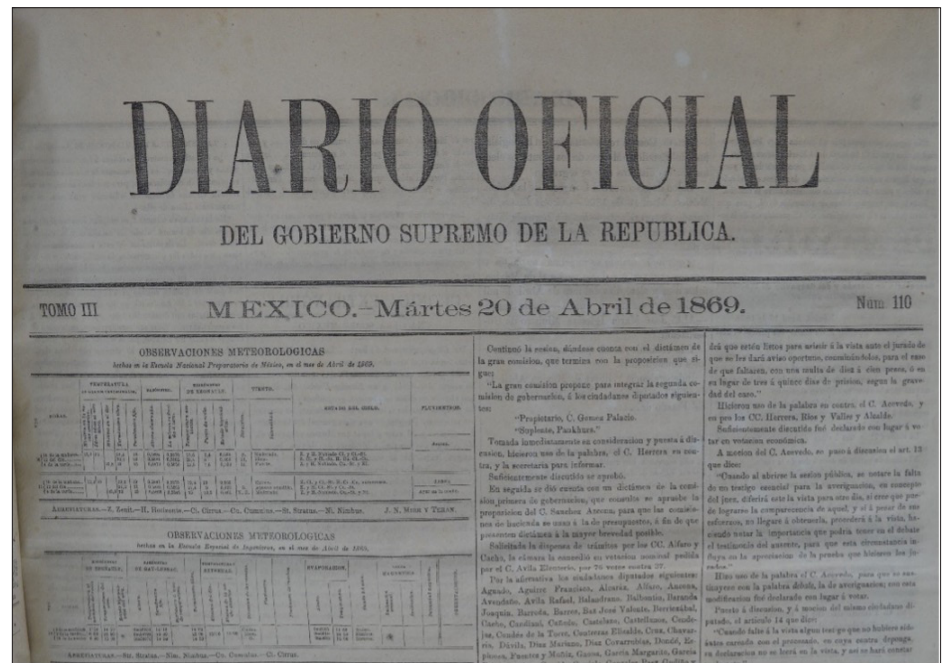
DIARIO OFICIAL

DEL GOBIERNO SUPREMO DE LA REPUBLICA.

TOMO III

MEXICO.—Mártes 20 de Abril de 1869.

Num 110

OBSERVACIONES METEOROLOGICAS
hechas en la Escuela Nacional Preparatoria de México, en el mes de Abril de 1869.

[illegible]

ABREVIATURAS.—Z. Zenit.—H. Horizonte.—C. Cirrus.—Cs. Cumulus.—St. Stratus.—Ni. Nimbus. J. N. MIER Y TERAN.

OBSERVACIONES METEOROLOGICAS
hechas en la Escuela Especial de Ingenieros, en el mes de Abril de 1869.

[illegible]

ABREVIATURAS.—St. Stratus.—Nim. Nimbus.—Cu. Cumulus.—Ci. Cirrus.

Continuó la sesion, dándose cuenta con el dictámen de la gran comision, que termina con la proposicion que sigue:

"La gran comision propone para integrar la segunda comision de gobernacion, á los ciudadanos diputados siguientes:

"Propietario, C. Gomez Palacio.

"Suplente, Pankhurst."

Tomado inmediatamente en consideracion y puesto á discusion, hicieron uso de la palabra, el C. Herrera en contra, y la secretaría para informar.

Suficientemente discutido se aprobó.

En seguida se dió cuenta con un dictámen de la comision primera de gobernacion, que consulta se apruebe la proposicion del C. Sanchez Azcona, para que las comisiones de hacienda se unan á la de presupuestos, á fin de que presenten dictámen á la mayor brevedad posible.

Solicitada la dispensa de trámites por los CC. Alfaro y Carbo, la cámara la concedió en votacion nominal pedida por el C. Avila Elizondo, por 70 votos contra 37.

Por la afirmativa los ciudadanos diputados siguientes: Aguado, Aguirre Francisco, Alcaráz, Alfaro, Ancona, Avendaño, Avila Rafael, Balandrano, Balbontin, Baranda Joaquin, Barreda, Barros, Baz José Valente, Berriozábal, Carbo, Cardinal, Cañedo, Castañeda, Castellanos, Condeixa, Condes de la Torre, Contreras Elizalde, Cruz, Chavarría, Dávila, Diaz Mariano, Diaz Covarrubias, Dondé, Escobedo, Fuentes y Muñiz, Garza, Garcia Margarito, Garcia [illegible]

ará que estén listos para asistir á la vista ante el jurado de que se les dará aviso oportuno, conminándoles, para el caso de que falte, con una multa de diez á cien pesos, ó en su lugar de tres á quince dias de prision, segun la gravedad del caso."

Hicieron uso de la palabra en contra, el C. Acevedo, y en pro los CC. Herrera, Rios y Valles y Alcalde.

Suficientemente discutido fué declarado con lugar á votar en votacion económica.

A mocion del C. Acevedo, se pasó á discutir el art. 13 que dice:

"Cuando al abrirse la sesion pública, se notare la falta de un testigo esencial para la averiguacion, en concepto del juez, diferirá esta la vista para otro dia, si cree que puede lograrse la comparecencia de aquel, y si á pesar de sus esfuerzos, no llegare á obtenerla, procederá á la vista, haciendo notar la importancia que podria tener en el debate el testimonio del ausente, para que esta circunstancia influya en la apreciacion de la prueba que hicieren los jurados."

Hizo uso de la palabra el C. Acevedo, para que se sustituyese con la palabra debido, la de averiguacion; con esta modificacion fué declarado con lugar á votar.

Puesto á discusion, y á mocion del mismo ciudadano diputado, el artículo 14 que dice:

"Cuando falte á la vista algun testigo que no hubiere asistente carecido con el procesado, en cuyo contra depuso, su declaracion no se leerá en la vista, ni se hará constar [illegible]